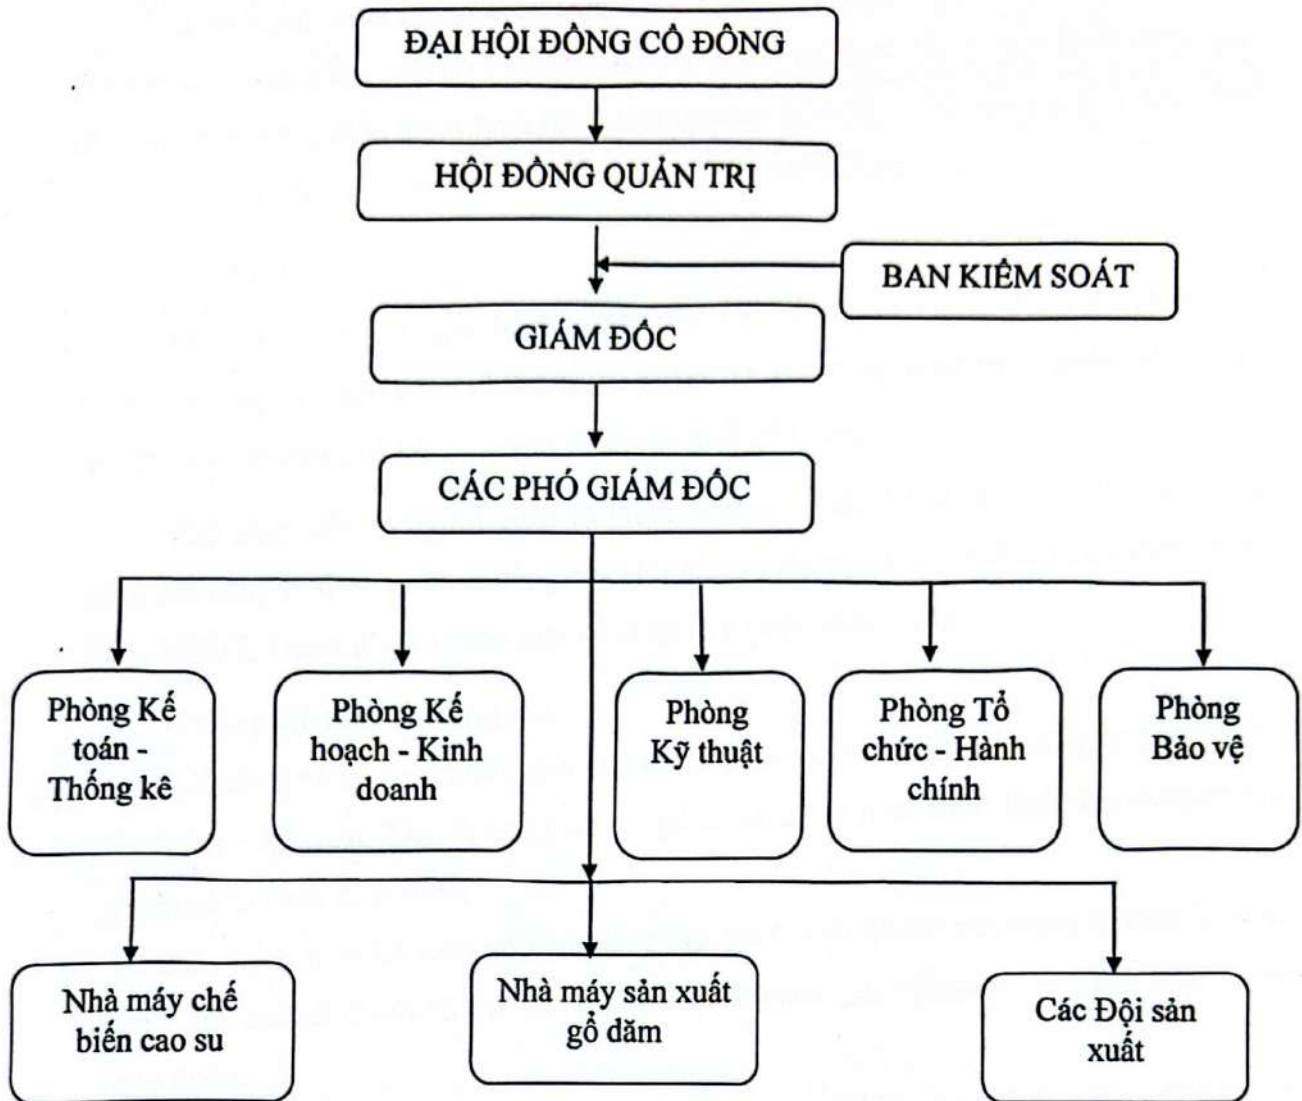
ĐẠI HỘI ĐỒNG CỔ ĐÔNG

HỘI ĐỒNG QUẢN TRỊ

BAN KIỂM SOÁT

GIÁM ĐỐC

CÁC PHÓ GIÁM ĐỐC

Phòng Kế toán - Thống kê

Phòng Kế hoạch - Kinh doanh

Phòng Kỹ thuật

Phòng Tổ chức - Hành chính

Phòng Bảo vệ

Nhà máy chế biến cao su

Nhà máy sản xuất gỗ dăm

Các Đội sản xuất